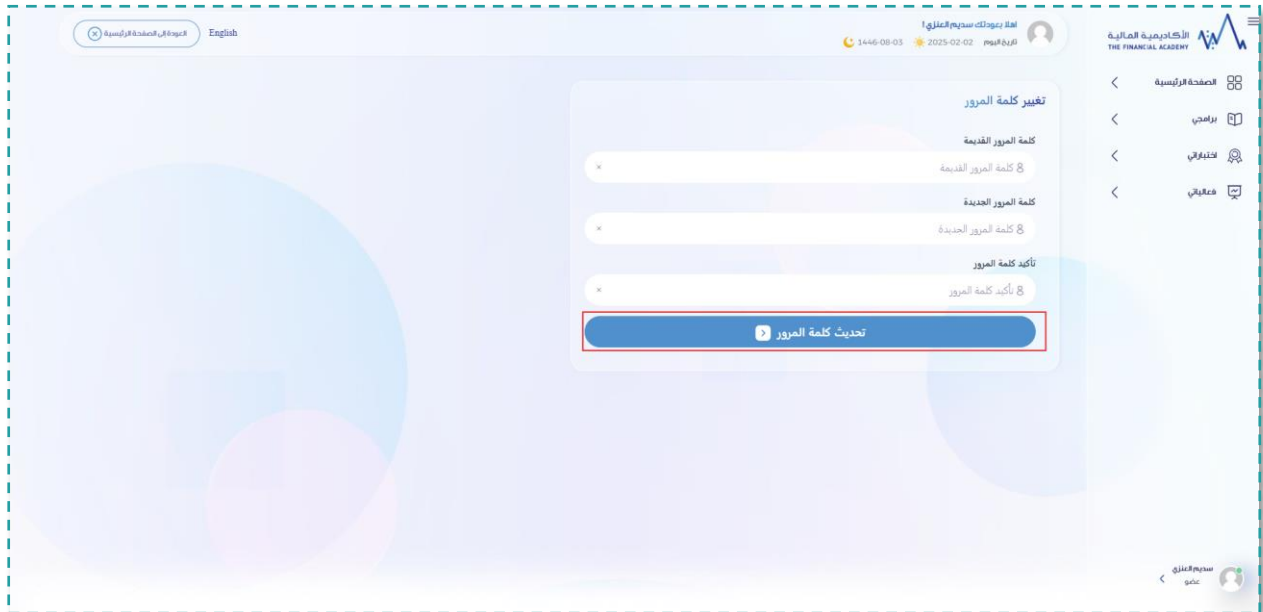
الأكاديمية المالية
THE FINANCIAL ACADEMY

اهلا بعودتك سديم العنزي !
تاريخ اليوم 2025-02-02 1446-08-03

English
العودة إلى الصفحة الرئيسية

الصفحة الرئيسية
برامجي
اختباراتي
فعالياتي

تغيير كلمة المرور
كلمة المرور القديمة
كلمة المرور القديمة
كلمة المرور الجديدة
كلمة المرور الجديدة
تأكيد كلمة المرور
تأكيد كلمة المرور
تحديث كلمة المرور

سديم العنزي
عضو